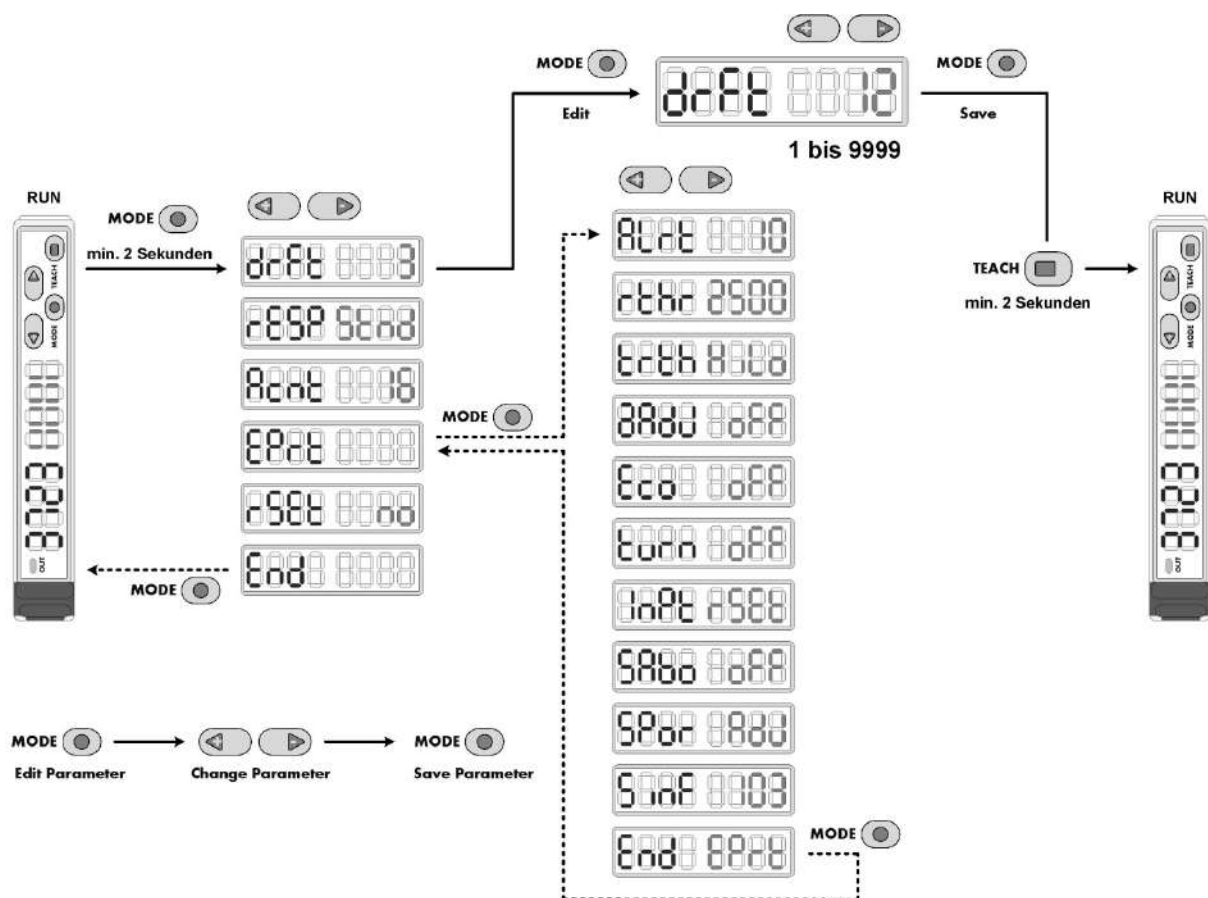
MODE

Edit

drFt 2

MODE

Save

1 bis 9999

RUN

MODE

min. 2 Sekunden

drFt 3

rESP Stnd

Acnt 6

EPrt

rSEt no

End

MODE

ALrt 0

rthr 2500

trth o

AAdJ oFF

Eco oFF

turn oFF

InPt rSEt

SAbo oFF

SPor AdJ

SInF 03

End EPrt

MODE

MODE

TEACH

min. 2 Sekunden

RUN

TEACH

MODE

3123

OUT

MODE

Edit Parameter

Change Parameter

MODE

Save Parameter